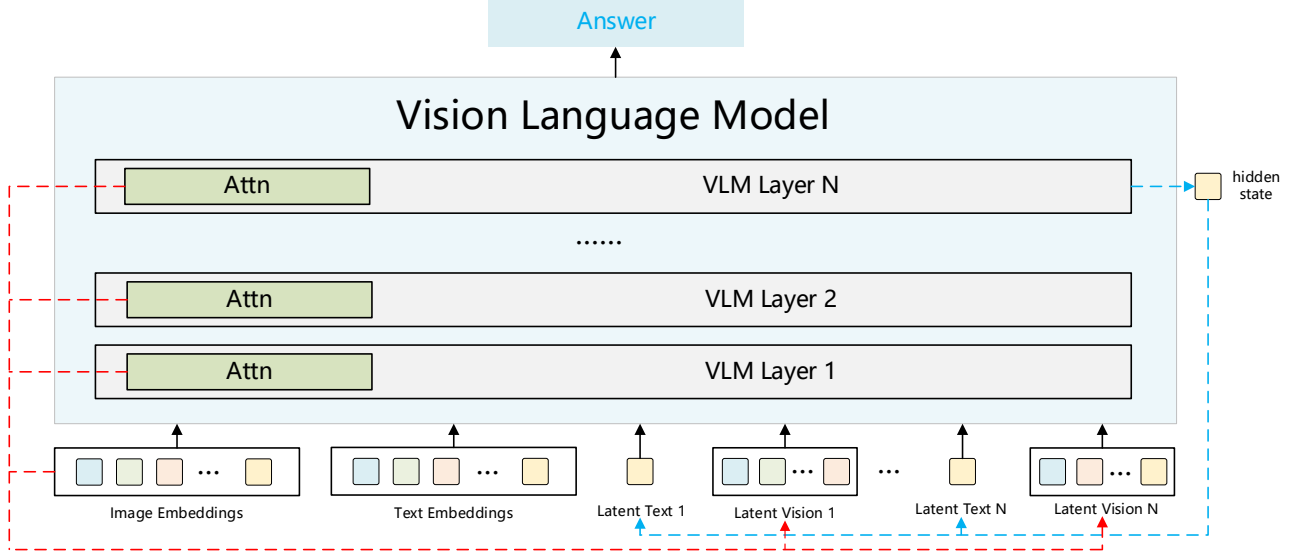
Answer

Vision Language Model

Attn

VLM Layer N

hidden state

......

Attn

VLM Layer 2

Attn

VLM Layer 1

...

...

...

...

...

Image Embeddings

Text Embeddings

Latent Text 1

Latent Vision 1

Latent Text N

Latent Vision N